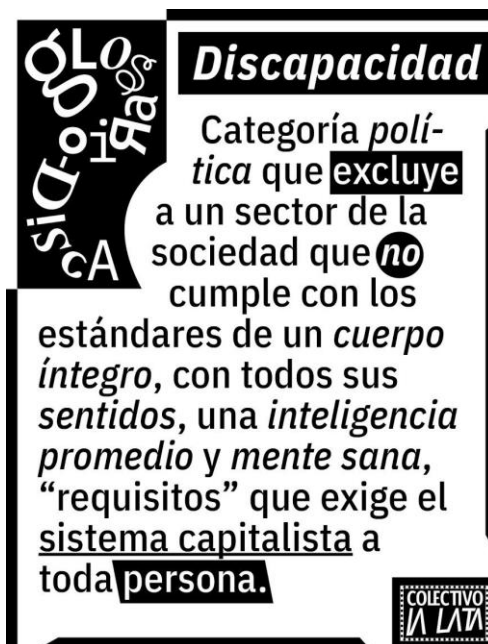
Glosario Disca

Discapacidad

Categoría política que excluye a un sector de la sociedad que no cumple con los estándares de un cuerpo íntegro, con todos sus sentidos, una inteligencia promedio y mente sana, "requisitos" que exige el sistema capitalista a toda persona.

COLECTIVO LA LATA